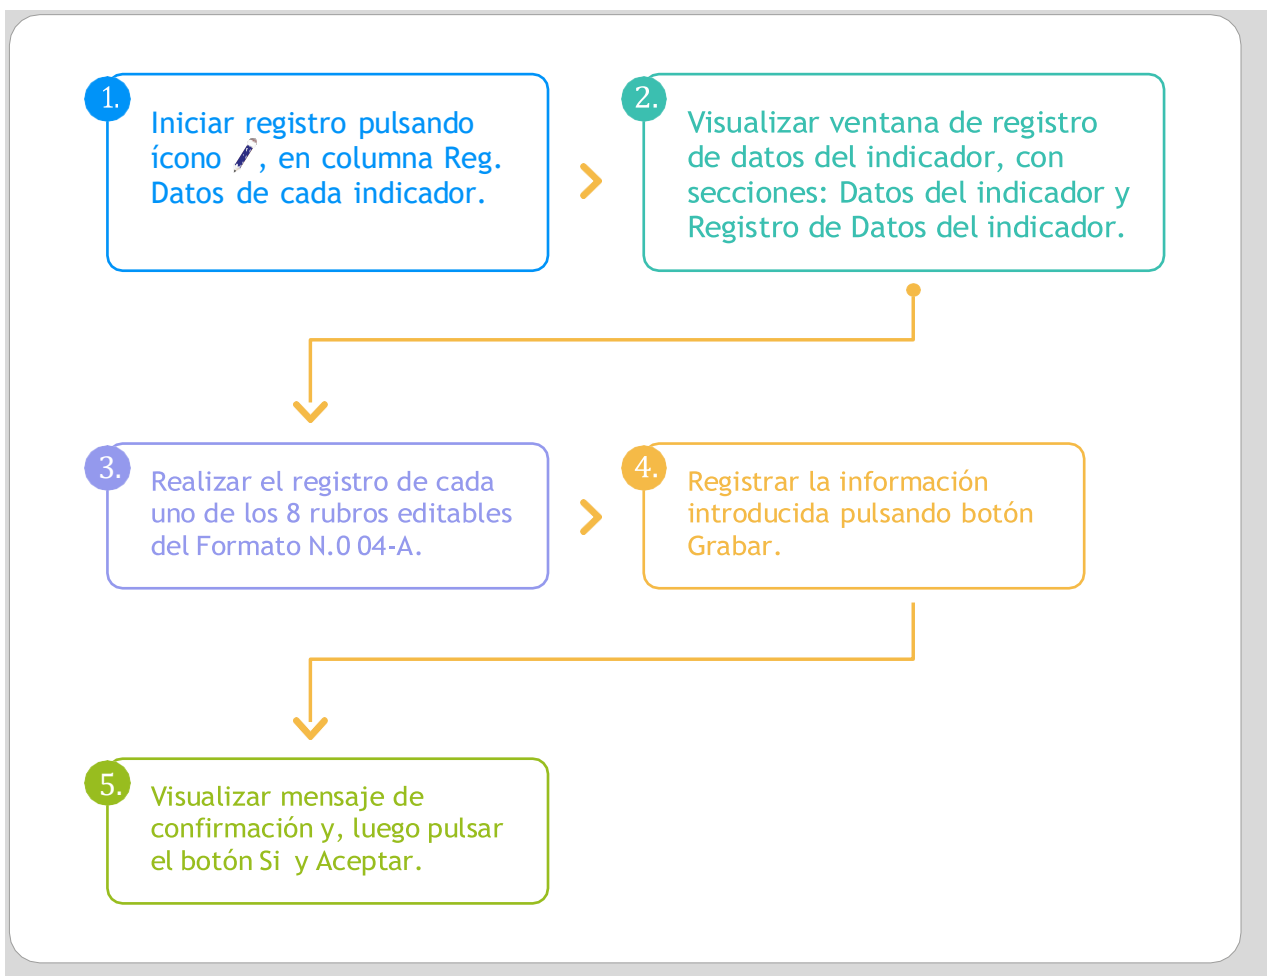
1.
Iniciar registro pulsando ícono , en columna Reg. Datos de cada indicador.

2.
Visualizar ventana de registro de datos del indicador, con secciones: Datos del indicador y Registro de Datos del indicador.

3.
Realizar el registro de cada uno de los 8 rubros editables del Formato N.0 04-A.

4.
Registrar la información introducida pulsando botón Grabar.

5.
Visualizar mensaje de confirmación y, luego pulsar el botón Si y Aceptar.